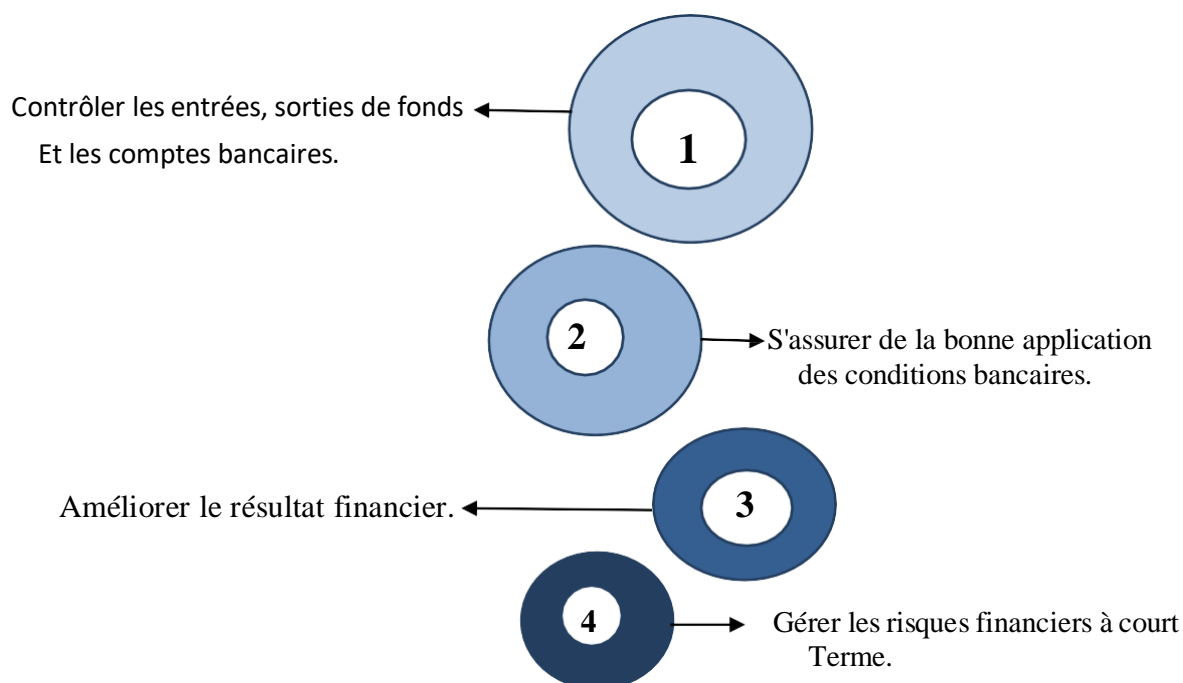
Contrôler les entrées, sorties de fonds
Et les comptes bancaires.

1

2

S'assurer de la bonne application des conditions bancaires.

Améliorer le résultat financier.

3

4

Gérer les risques financiers à court Terme.